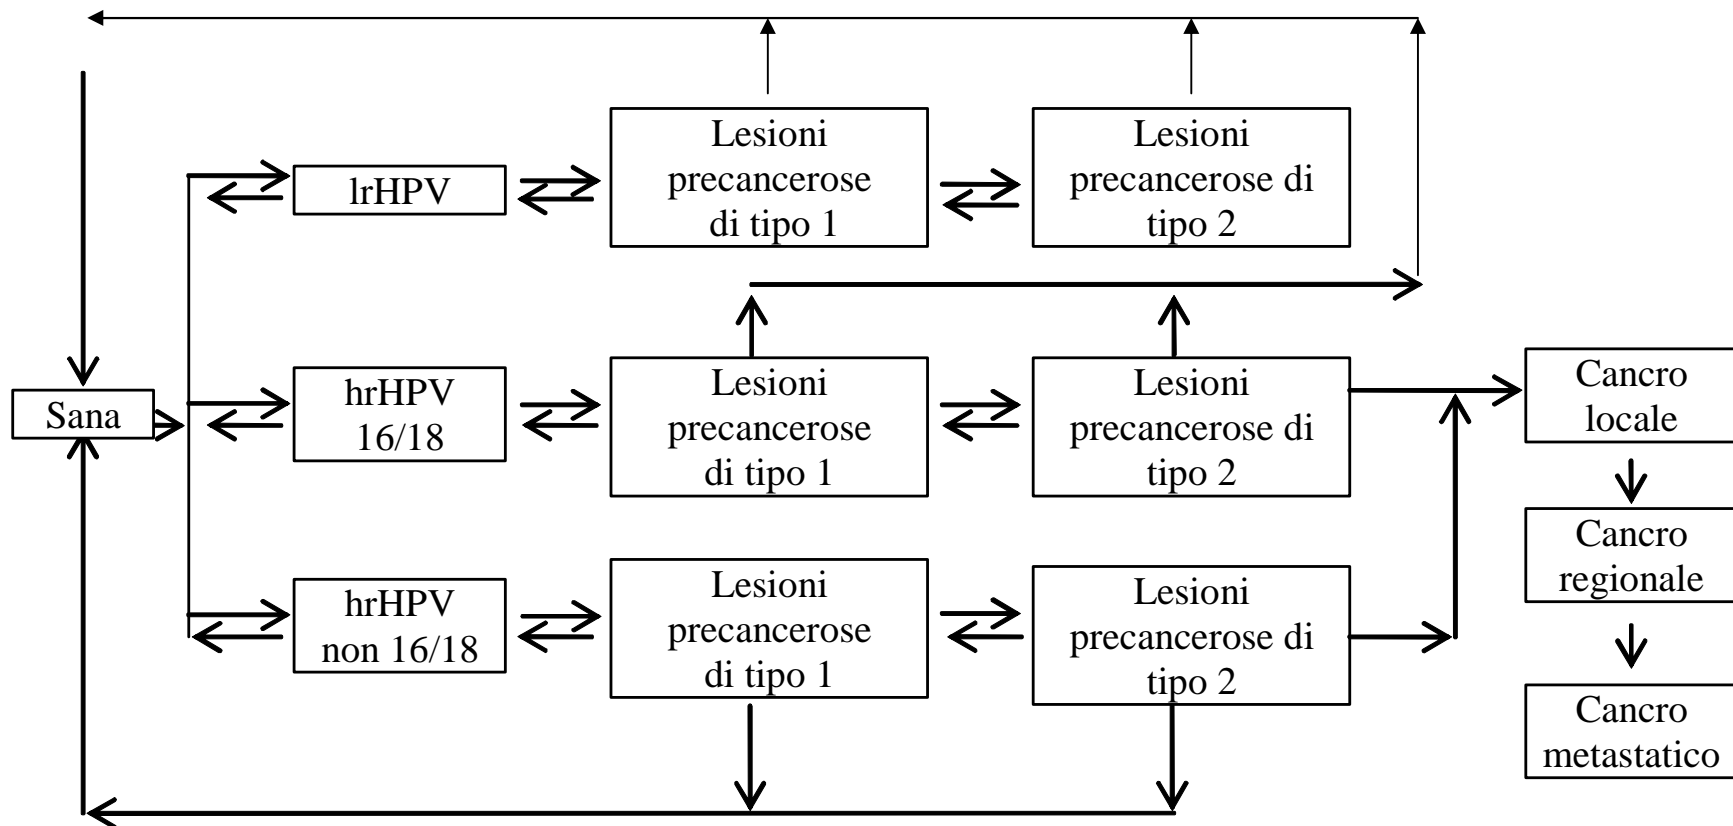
Sana

lrHPV

Lesioni precancerose di tipo 1

Lesioni precancerose di tipo 2

hrHPV 16/18

Lesioni precancerose di tipo 1

Lesioni precancerose di tipo 2

hrHPV non 16/18

Lesioni precancerose di tipo 1

Lesioni precancerose di tipo 2

Cancro locale

Cancro regionale

Cancro metastatico